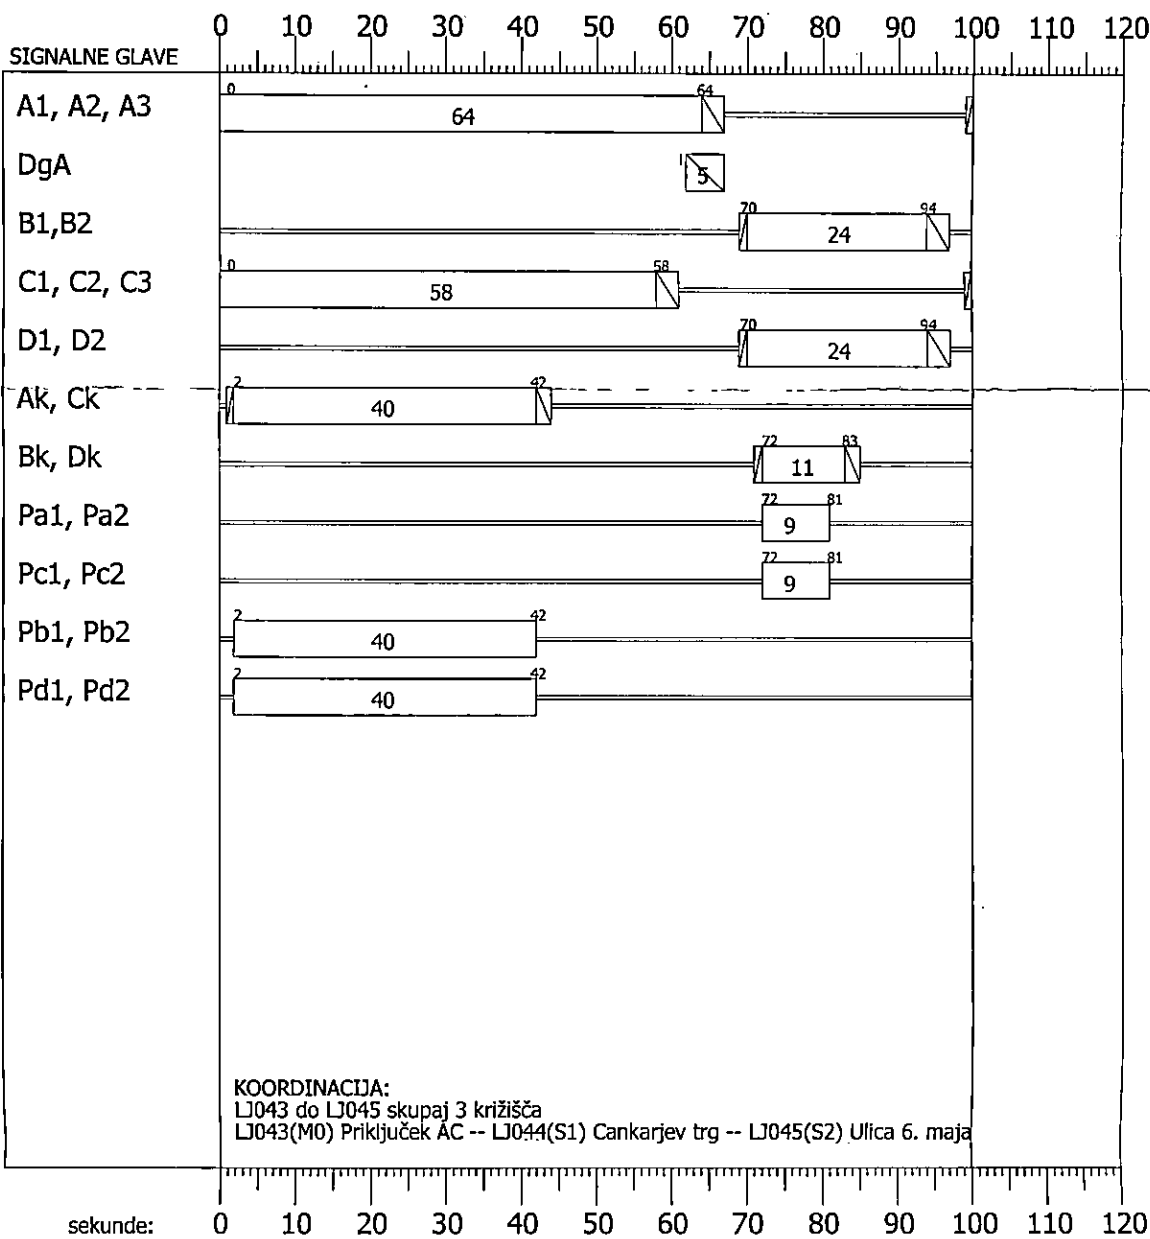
SIGNALNE GLAVE
0 10 20 30 40 50 60 70 80 90 100 110 120

A1, A2, A3
0
64
64

DgA
1
5

B1,B2
70
24
94

C1, C2, C3
0
58
58

D1, D2
70
24
94

Ak, Ck
2
40
42

Bk, Dk
72
11
83

Pa1, Pa2
72
9
81

Pc1, Pc2
72
9
81

Pb1, Pb2
2
40
42

Pd1, Pd2
2
40
42

KOORDINACIJA:
LJ043 do LJ045 skupaj 3 križišča
LJ043(M0) Priključek AC -- LJ044(S1) Cankarjev trg -- LJ045(S2) Ulica 6. maja

sekunde: 0 10 20 30 40 50 60 70 80 90 100 110 120